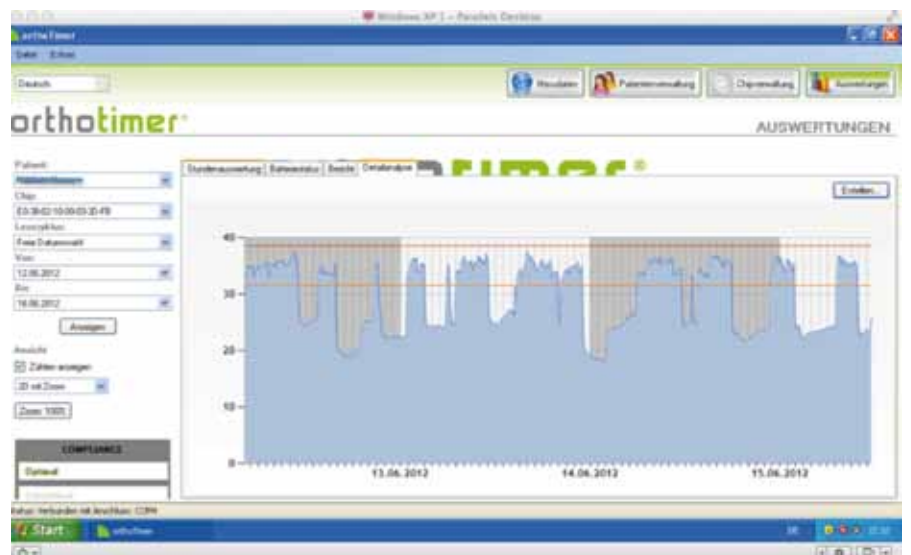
Windows XP 1 – Parallels Desktop

orthoTimer

Datei Extras

Deutsch

Neudaten

Patientenverwaltung

Chipverwaltung

Auswertungen

orthotimer

AUSWERTUNGEN

Patient:

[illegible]

Chip:

E0:39:02:10:00:03:2D:FB

Lesezyklus:

Freie Datenauswahl

Von:

12.06.2012

Bis:

16.06.2012

Anzeigen

Ansicht

Zeiten anzeigen

2D mit Zoom

Zoom 100%

COMPLIANCE

Optimal

Stundenauswertung

Batteriestatus

Bericht

Detailanalyse

Erstellen...

40

30

20

10

0

13.06.2012

14.06.2012

15.06.2012

Status: Verbunden mit Anschluss: COM4

Start

orthoTimer